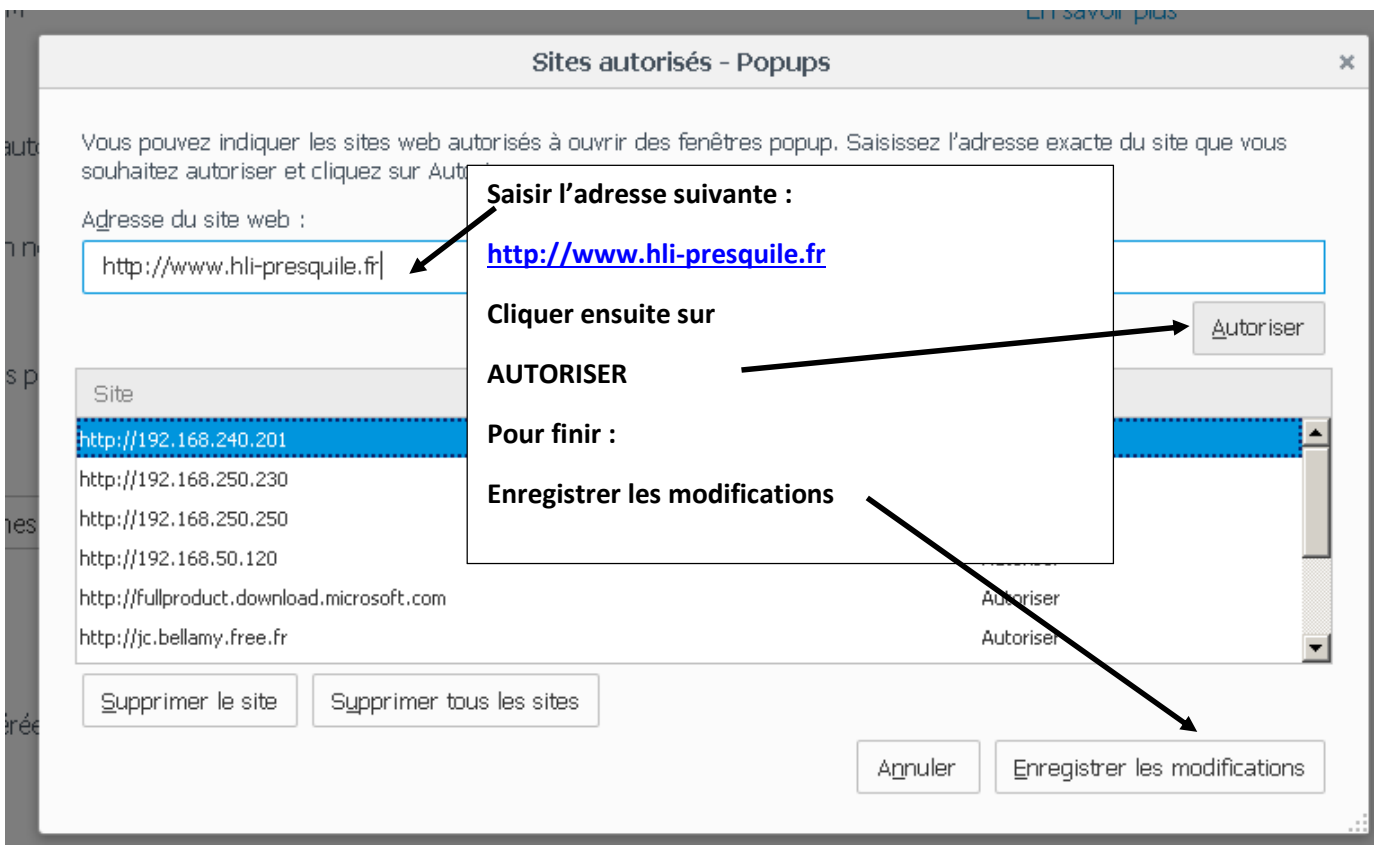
En savoir plus

Sites autorisés - Popups

×

Vous pouvez indiquer les sites web autorisés à ouvrir des fenêtres popup. Saisissez l'adresse exacte du site que vous souhaitez autoriser et cliquez sur Auto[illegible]

Adresse du site web :

http://www.hli-presquile.fr

Autoriser

Saisir l'adresse suivante :

http://www.hli-presquile.fr

Cliquer ensuite sur

AUTORISER

Pour finir :

Enregistrer les modifications

| Site | |
|---|---|
| http://192.168.240.201 | |
| http://192.168.250.230 | |
| http://192.168.250.250 | |
| http://192.168.50.120 | |
| http://fullproduct.download.microsoft.com | Autoriser |
| http://jc.bellamy.free.fr | Autoriser |

Supprimer le site

Supprimer tous les sites

Annuler

Enregistrer les modifications